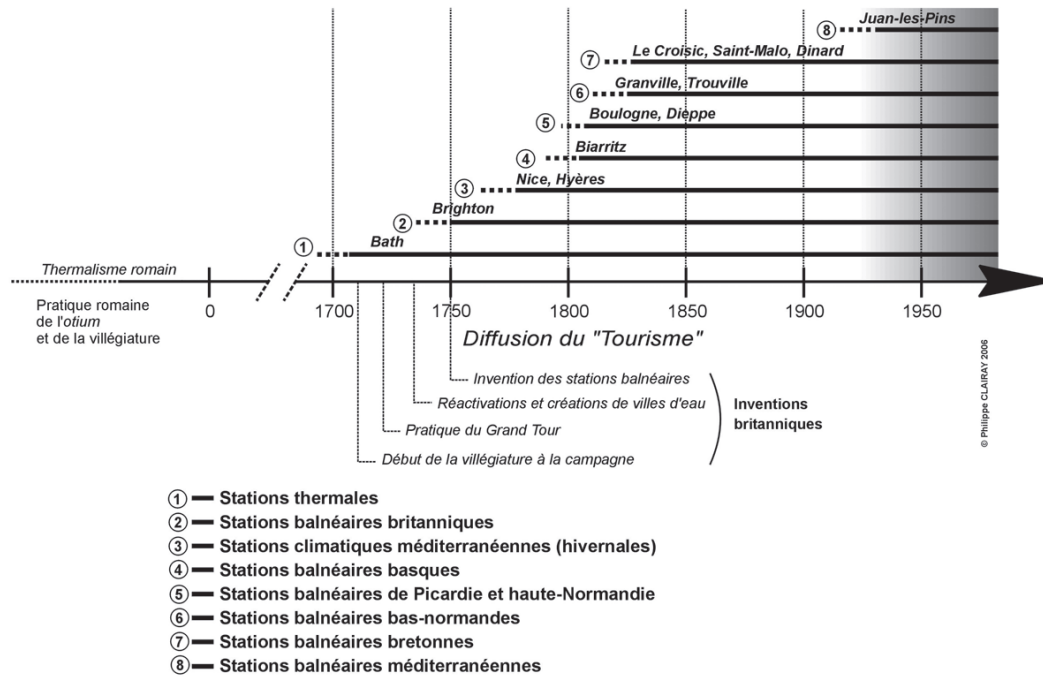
⑧ Juan-les-Pins
⑦ Le Croisic, Saint-Malo, Dinard
⑥ Granville, Trouville
⑤ Boulogne, Dieppe
④ Biarritz
③ Nice, Hyères
② Brighton
① Bath

Thermalisme romain

Pratique romaine de l'otium et de la villégiature

0 1700 1750 1800 1850 1900 1950

Diffusion du "Tourisme"

Invention des stations balnéaires
Réactivations et créations de villes d'eau
Pratique du Grand Tour
Début de la villégiature à la campagne

Inventions britanniques

© Philippe CLAIRAY 2006

① Stations thermales
② Stations balnéaires britanniques
③ Stations climatiques méditerranéennes (hivernales)
④ Stations balnéaires basques
⑤ Stations balnéaires de Picardie et haute-Normandie
⑥ Stations balnéaires bas-normandes
⑦ Stations balnéaires bretonnes
⑧ Stations balnéaires méditerranéennes